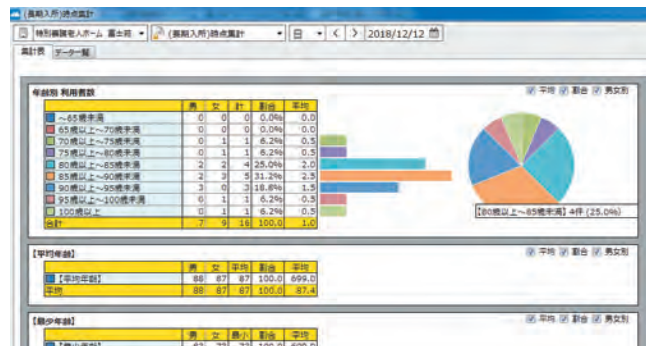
(長期入所)時点集計

特別養護老人ホーム 富士荘 (長期入所)時点集計 日 < > 2018/12/12

集計表 データ一覧

年齢別 利用者数

平均 割合 男女別

| | 男 | 女 | 計 | 割合 | 平均 |
|---|---|---|---|---|---|
| ～65歳未満 | 0 | 0 | 0 | 0.0% | 0.0 |
| 65歳以上～70歳未満 | 0 | 0 | 0 | 0.0% | 0.0 |
| 70歳以上～75歳未満 | 0 | 1 | 1 | 6.2% | 0.5 |
| 75歳以上～80歳未満 | 0 | 1 | 1 | 6.2% | 0.5 |
| 80歳以上～85歳未満 | 2 | 2 | 4 | 25.0% | 2.0 |
| 85歳以上～90歳未満 | 2 | 3 | 5 | 31.2% | 2.5 |
| 90歳以上～95歳未満 | 3 | 0 | 3 | 18.8% | 1.5 |
| 95歳以上～100歳未満 | 0 | 1 | 1 | 6.2% | 0.5 |
| 100歳以上 | 0 | 1 | 1 | 6.2% | 0.5 |
| 合計 | 7 | 9 | 16 | 100.0 | 1.0 |

【80歳以上～85歳未満】4件 (25.0%)

【平均年齢】

平均 割合 男女別

| | 男 | 女 | 平均 | 割合 | 平均 |
|---|---|---|---|---|---|
| 【平均年齢】 | 88 | 87 | 87 | 100.0 | 699.0 |
| 平均 | 88 | 87 | 87 | 100.0 | 87.4 |

【最少年齢】

平均 割合 男女別

| | 男 | 女 | 最小 | 割合 | 平均 |
|---|---|---|---|---|---|
| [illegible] | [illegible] | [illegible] | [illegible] | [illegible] | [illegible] |